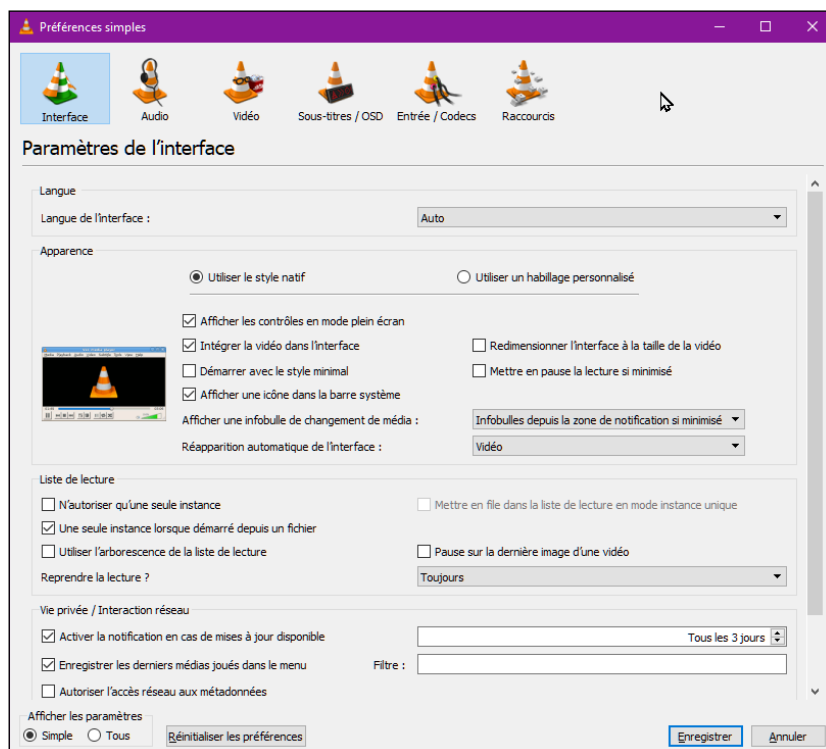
Préférences simples

Interface Audio Vidéo Sous-titres / OSD Entrée / Codecs Raccourcis

Paramètres de l'interface

Langue

Langue de l'interface : Auto

Apparence

Utiliser le style natif
Utiliser un habillage personnalisé

Afficher les contrôles en mode plein écran
Intégrer la vidéo dans l'interface
Redimensionner l'interface à la taille de la vidéo
Démarrer avec le style minimal
Mettre en pause la lecture si minimisé
Afficher une icône dans la barre système
Afficher une infobulle de changement de média : Infobulles depuis la zone de notification si minimisé
Réapparition automatique de l'interface : Vidéo

Liste de lecture

N'autoriser qu'une seule instance
Mettre en file dans la liste de lecture en mode instance unique
Une seule instance lorsque démarré depuis un fichier
Utiliser l'arborescence de la liste de lecture
Pause sur la dernière image d'une vidéo
Reprendre la lecture ? Toujours

Vie privée / Interaction réseau

Activer la notification en cas de mises à jour disponible
Tous les 3 jours
Enregistrer les derniers médias joués dans le menu
Filtre :
Autoriser l'accès réseau aux métadonnées

Afficher les paramètres
Simple Tous
Réinitialiser les préférences
Enregistrer Annuler